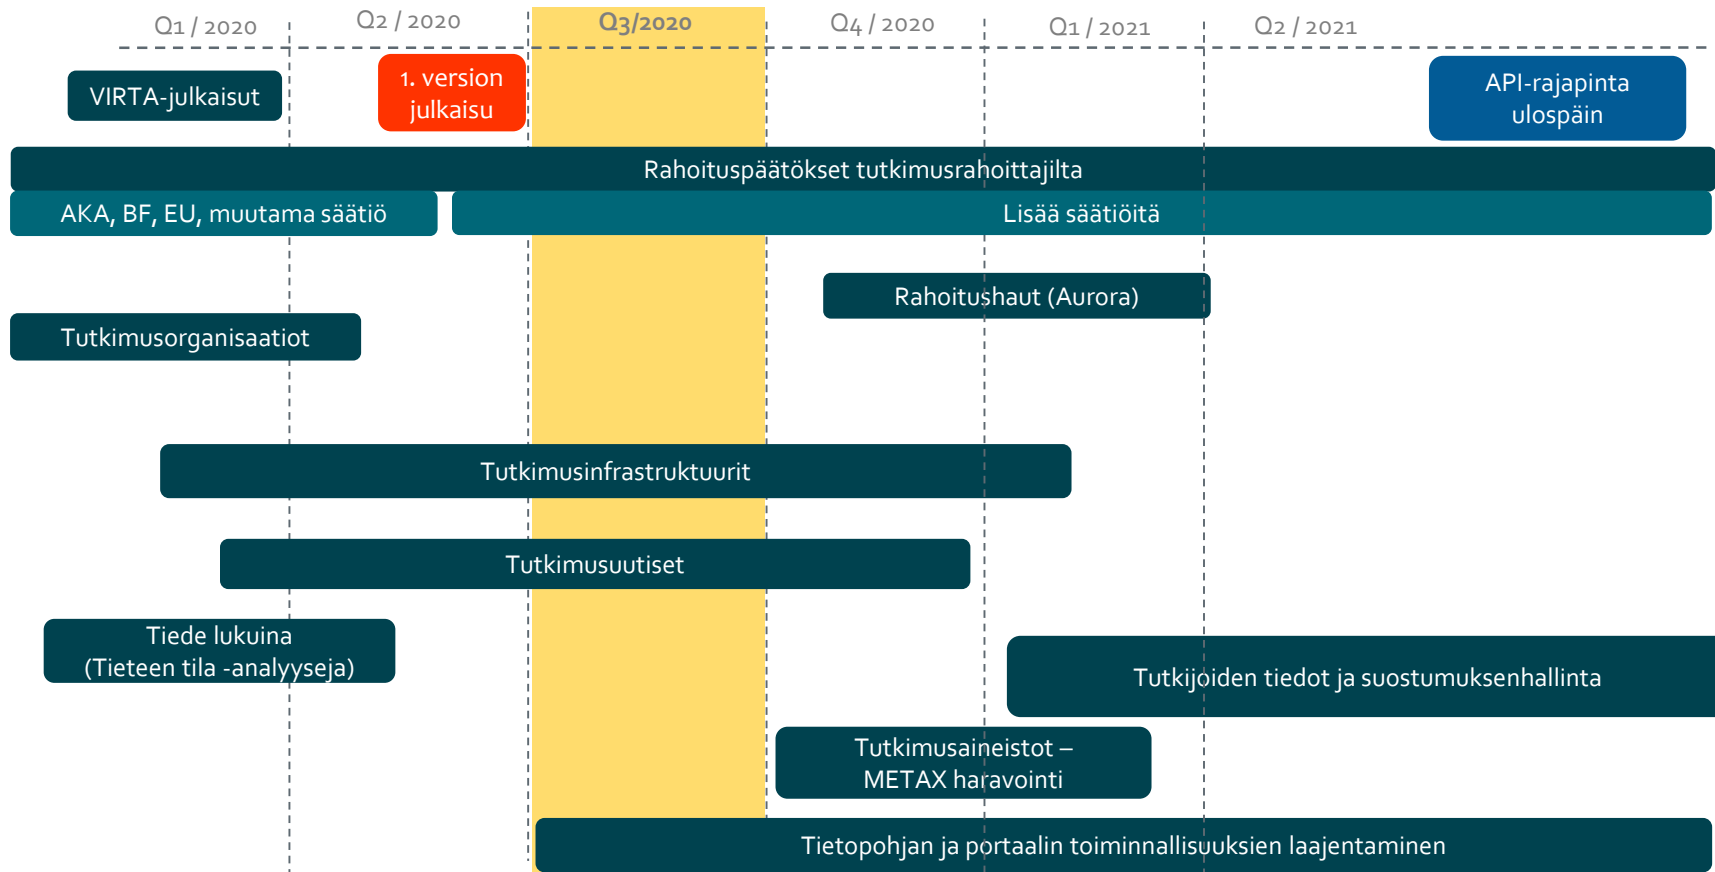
Q1 / 2020
Q2 / 2020
Q3/2020
Q4 / 2020
Q1 / 2021
Q2 / 2021

VIRTA-julkaisut

1. version julkaisu

API-rajapinta ulospäin

Rahoituspäätökset tutkimusrahoittajilta

AKA, BF, EU, muutama säätiö

Lisää säätiöitä

Rahoitushaut (Aurora)

Tutkimusorganisaatiot

Tutkimusinfrastruktuurit

Tutkimusuutiset

Tiede lukuina
(Tieteen tila -analyyseja)

Tutkijoiden tiedot ja suostumuksenhallinta

Tutkimusaineistot – METAX haravointi

Tietopohjan ja portaalin toiminnallisuuksien laajentaminen